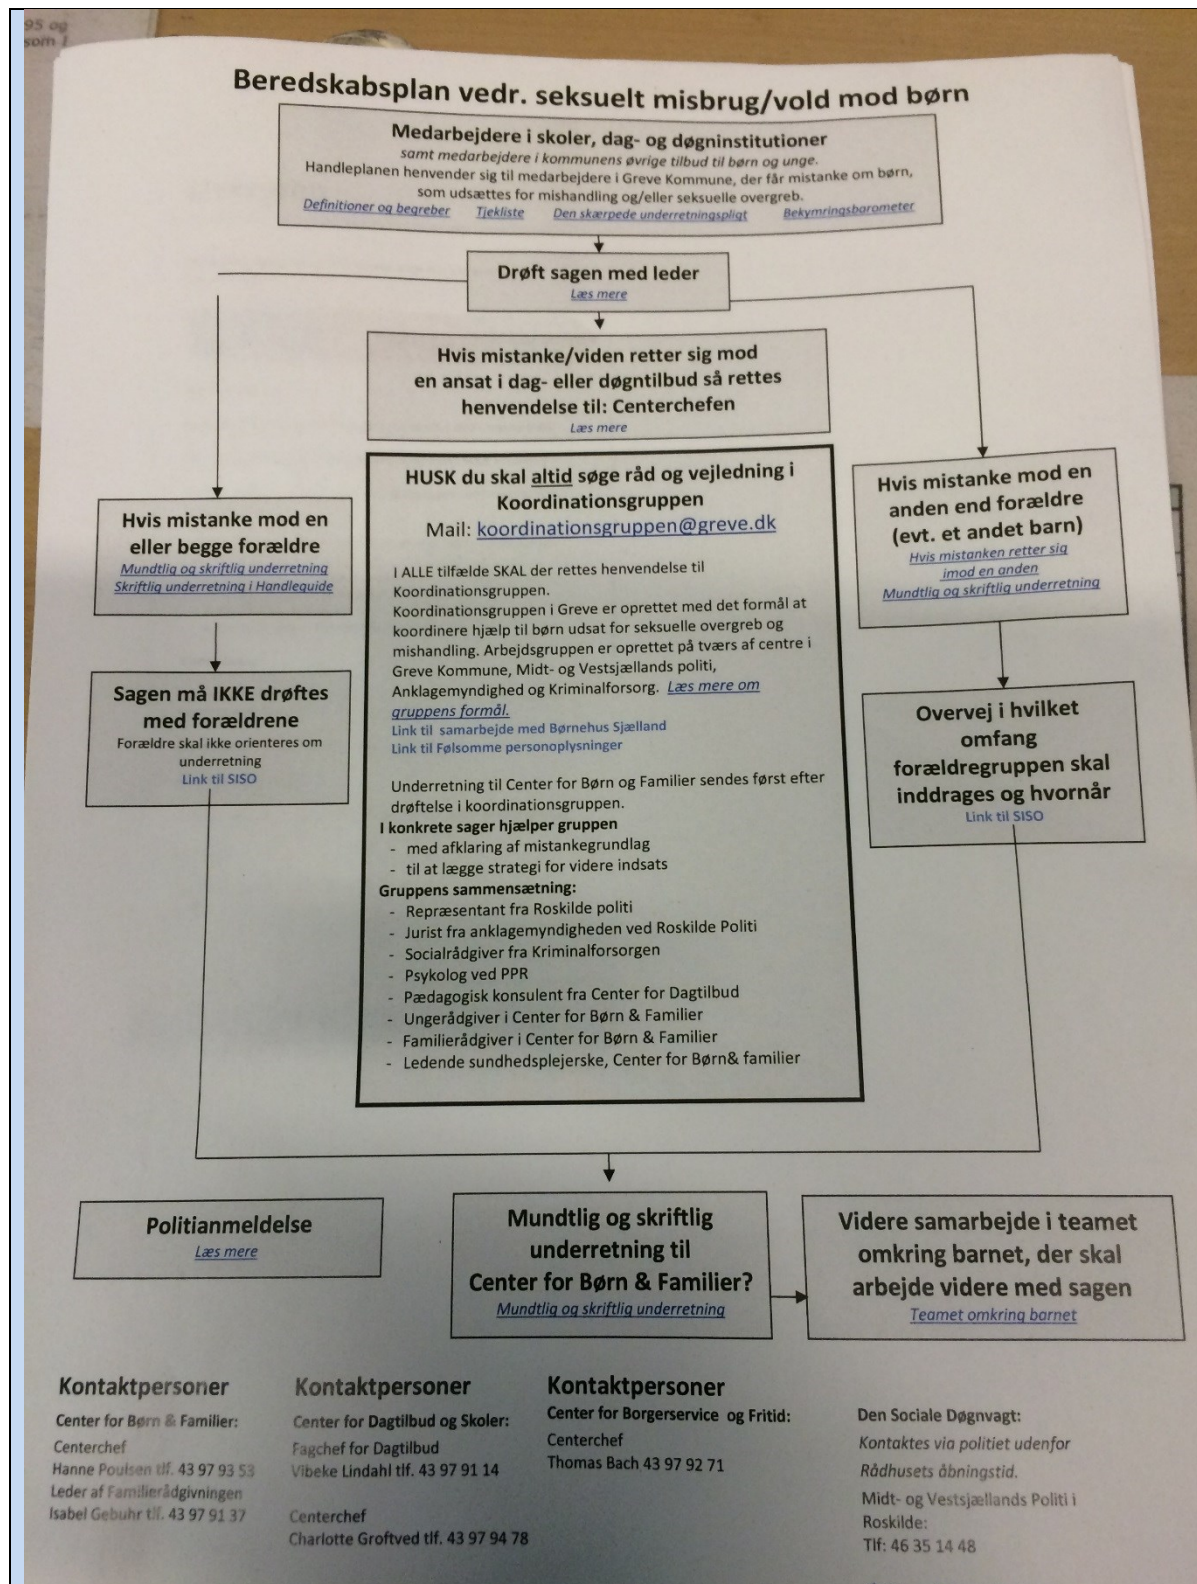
95 og
som l

Beredskabsplan vedr. seksuelt misbrug/vold mod børn

Medarbejdere i skoler, dag- og døgninstitutioner
samt medarbejdere i kommunens øvrige tilbud til børn og unge.
Handleplanen henvender sig til medarbejdere i Greve Kommune, der får mistanke om børn, som udsættes for mishandling og/eller seksuelle overgreb.
Definitioner og begreber   Tjekliste   Den skærpede underretningspligt   Bekymringsbarometer

Drøft sagen med leder
Læs mere

Hvis mistanke/viden retter sig mod en ansat i dag- eller døgntilbud så rettes henvendelse til: Centerchefen
Læs mere

Hvis mistanke mod en eller begge forældre
Mundtlig og skriftlig underretning
Skriftlig underretning i Handleguide

HUSK du skal altid søge råd og vejledning i Koordinationsgruppen
Mail: koordinationsgruppen@greve.dk

I ALLE tilfælde SKAL der rettes henvendelse til Koordinationsgruppen.
Koordinationsgruppen i Greve er oprettet med det formål at koordinere hjælp til børn udsat for seksuelle overgreb og mishandling. Arbejdsgruppen er oprettet på tværs af centre i Greve Kommune, Midt- og Vestsjællands politi, Anklagemyndighed og Kriminalforsorg. Læs mere om gruppens formål.
Link til samarbejde med Børnehus Sjælland
Link til Følsomme personoplysninger

Underretning til Center for Børn og Familier sendes først efter drøftelse i koordinationsgruppen.
I konkrete sager hjælper gruppen
- med afklaring af mistankegrundlag
- til at lægge strategi for videre indsats
Gruppens sammensætning:
- Repræsentant fra Roskilde politi
- Jurist fra anklagemyndigheden ved Roskilde Politi
- Socialrådgiver fra Kriminalforsorgen
- Psykolog ved PPR
- Pædagogisk konsulent fra Center for Dagtilbud
- Ungerådgiver i Center for Børn & Familier
- Familierådgiver i Center for Børn & Familier
- Ledende sundhedsplejerske, Center for Børn& familier

Hvis mistanke mod en anden end forældre (evt. et andet barn)
Hvis mistanken retter sig imod en anden
Mundtlig og skriftlig underretning

Sagen må IKKE drøftes med forældrene
Forældre skal ikke orienteres om underretning
Link til SISO

Overvej i hvilket omfang forældregruppen skal inddrages og hvornår
Link til SISO

Politianmeldelse
Læs mere

Mundtlig og skriftlig underretning til Center for Børn & Familier?
Mundtlig og skriftlig underretning

Videre samarbejde i teamet omkring barnet, der skal arbejde videre med sagen
Teamet omkring barnet

Kontaktpersoner
Center for Børn & Familier:
Centerchef
Hanne Poulsen tlf. 43 97 93 53
Leder af Familierådgivningen
Isabel Gebuhr tlf. 43 97 91 37

Kontaktpersoner
Center for Dagtilbud og Skoler:
Fagchef for Dagtilbud
Vibeke Lindahl tlf. 43 97 91 14

Centerchef
Charlotte Groftved tlf. 43 97 94 78

Kontaktpersoner
Center for Borgerservice og Fritid:
Centerchef
Thomas Bach 43 97 92 71

Den Sociale Døgnvagt:
Kontaktes via politiet udenfor Rådhusets åbningstid.
Midt- og Vestsjællands Politi i Roskilde:
Tlf: 46 35 14 48